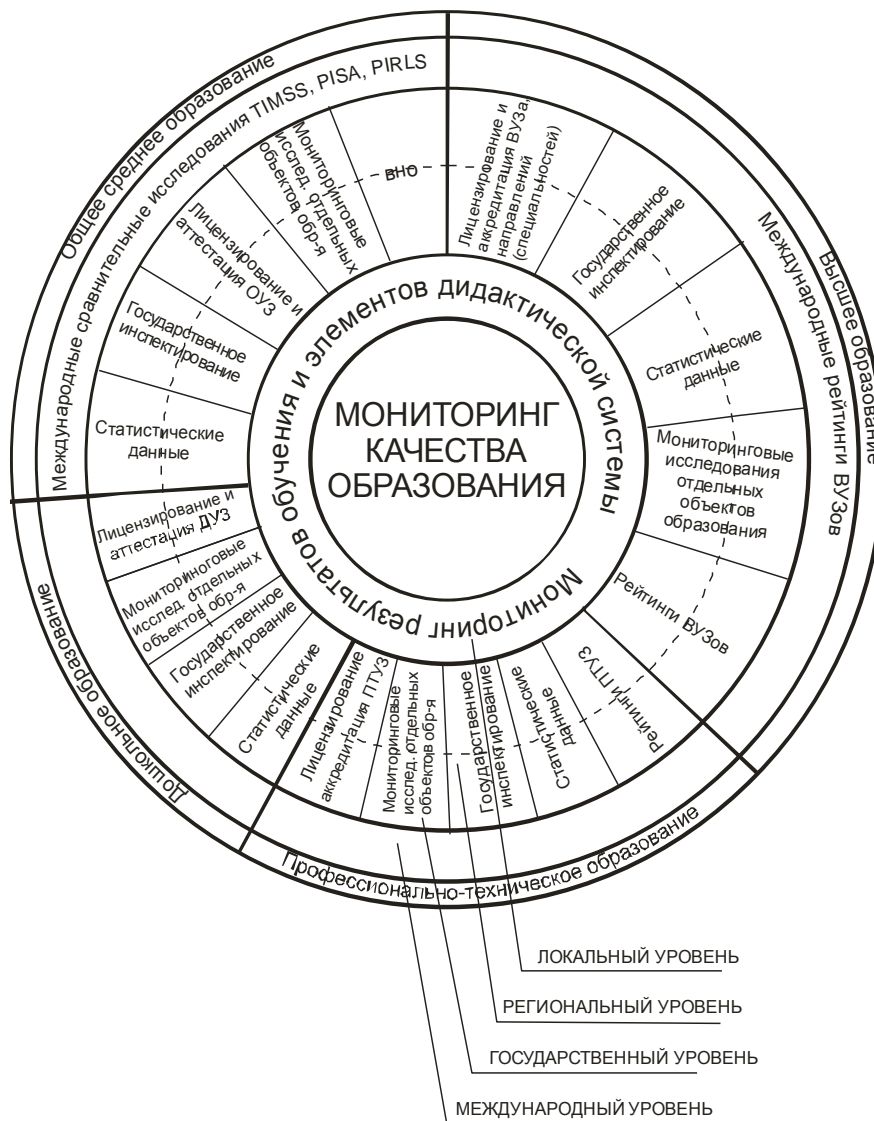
МОНИТОРИНГ КАЧЕСТВА ОБРАЗОВАНИЯ

Мониторинг результатов обучения и элементов дидактической системы

Общее среднее образование

Международные сравнительные исследования TIMSS, PISA, PIRLS

ВНО

Мониторинговые исслед. отдельных объектов обр-я

Лицензирование и аттестация ОУЗ

Государственное инспектирование

Статистические данные

Высшее образование

Международные рейтинги ВУЗов

Лицензирование и аккредитация ВУЗа, направлений (специальностей)

Государственное инспектирование

Статистические данные

Мониторинговые исследования отдельных объектов образования

Рейтинги ВУЗов

Дошкольное образование

Лицензирование и аттестация ДУЗ

Мониторинговые исслед. отдельных объектов обр-я

Государственное инспектирование

Статистические данные

Профессионально-техническое образование

Лицензирование аккредитация ПТУЗ

Мониторинговые исслед. отдельных объектов обр-я

Государственное инспектирование

Статистические данные

Рейтинги ПТУЗ

ЛОКАЛЬНЫЙ УРОВЕНЬ

РЕГИОНАЛЬНЫЙ УРОВЕНЬ

ГОСУДАРСТВЕННЫЙ УРОВЕНЬ

МЕЖДУНАРОДНЫЙ УРОВЕНЬ